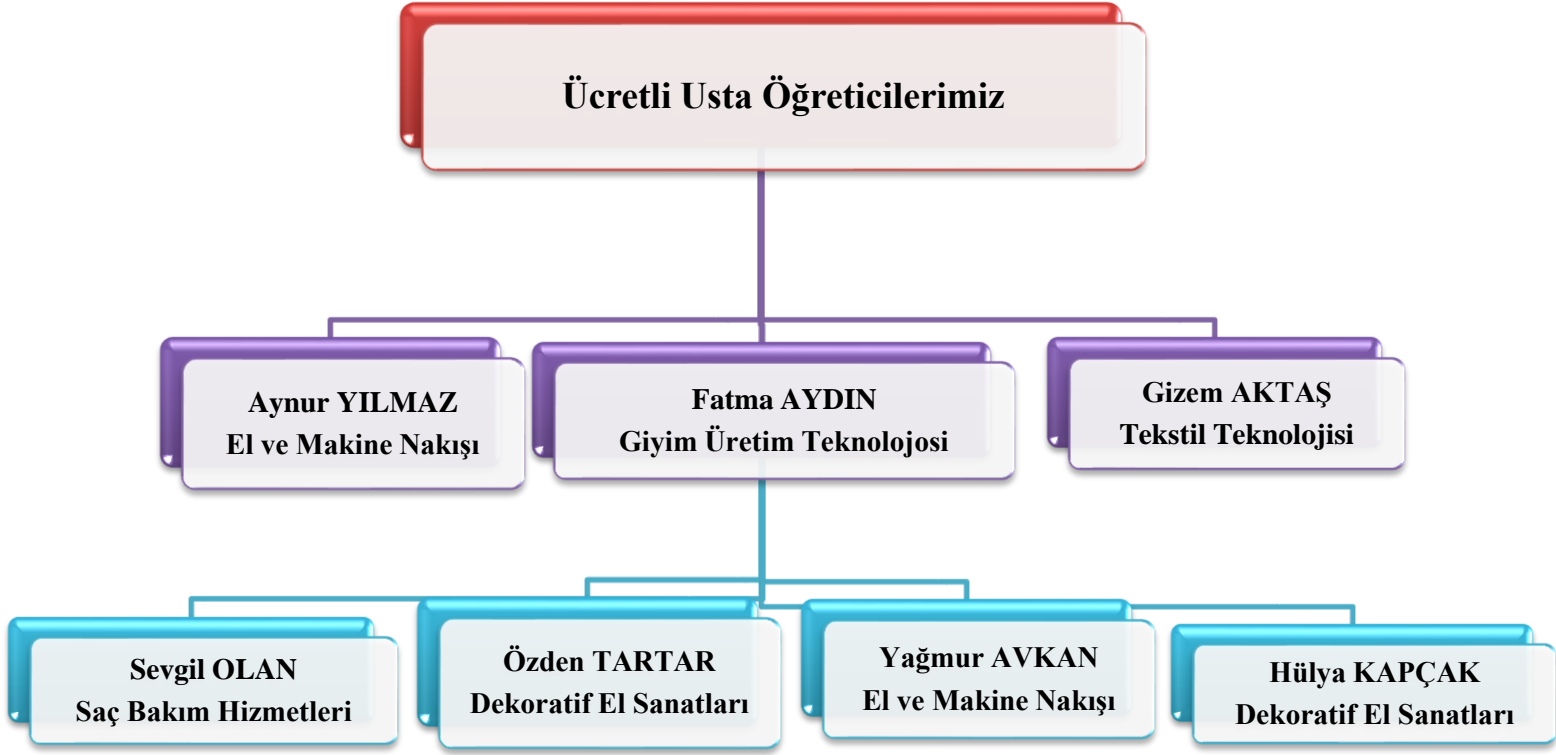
Ücretli Usta Öğreticilerimiz

Aynur YILMAZ
El ve Makine Nakışı

Fatma AYDIN
Giyim Üretim Teknolojosi

Gizem AKTAŞ
Tekstil Teknolojisi

Sevgil OLAN
Saç Bakım Hizmetleri

Özden TARTAR
Dekoratif El Sanatları

Yağmur AVKAN
El ve Makine Nakışı

Hülya KAPÇAK
Dekoratif El Sanatları